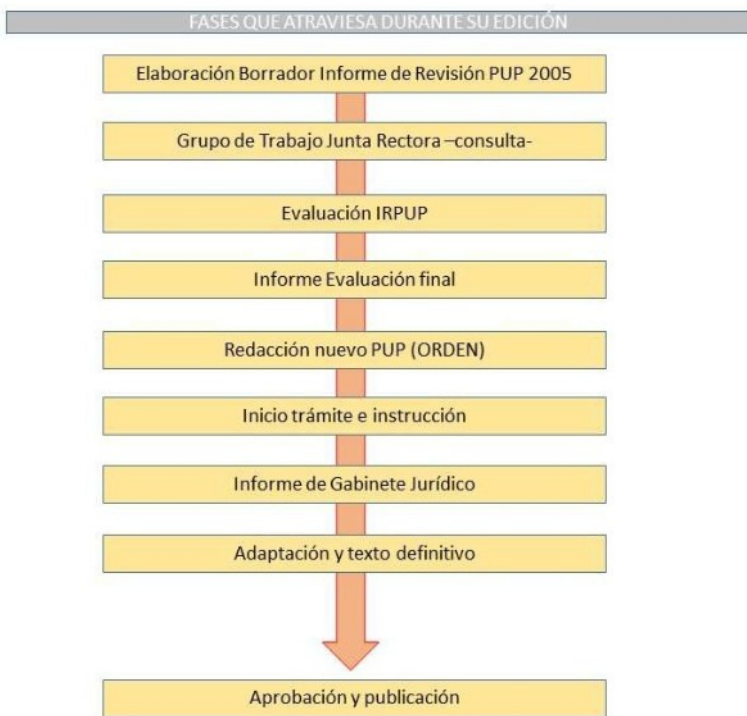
FASES QUE ATRAVIESA DURANTE SU EDICIÓN

Elaboración Borrador Informe de Revisión PUP 2005

Grupo de Trabajo Junta Rectora –consulta-

Evaluación IRPUP

Informe Evaluación final

Redacción nuevo PUP (ORDEN)

Inicio trámite e instrucción

Informe de Gabinete Jurídico

Adaptación y texto definitivo

Aprobación y publicación